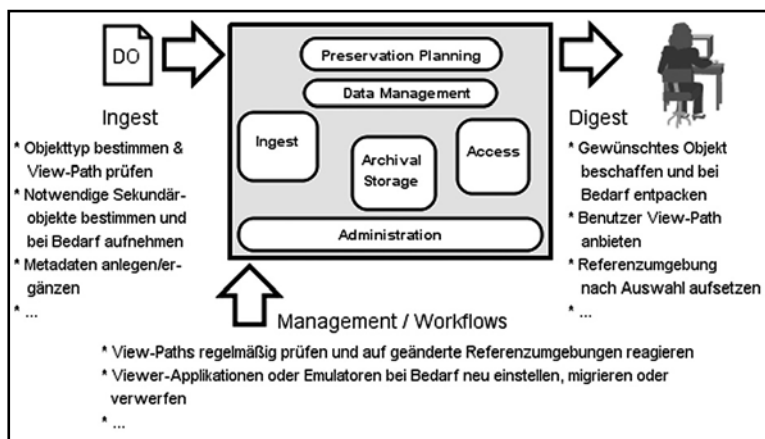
DO

Ingest

* Objekttyp bestimmen & View-Path prüfen
* Notwendige Sekundärobjekte bestimmen und bei Bedarf aufnehmen
* Metadaten anlegen/ergänzen
* ...

Preservation Planning

Data Management

Ingest

Archival Storage

Access

Administration

Digest

* Gewünschtes Objekt beschaffen und bei Bedarf entpacken
* Benutzer View-Path anbieten
* Referenzumgebung nach Auswahl aufsetzen
* ...

Management / Workflows

* View-Paths regelmäßig prüfen und auf geänderte Referenzumgebungen reagieren
* Viewer-Applikationen oder Emulatoren bei Bedarf neu einstellen, migrieren oder verwerfen
* ...